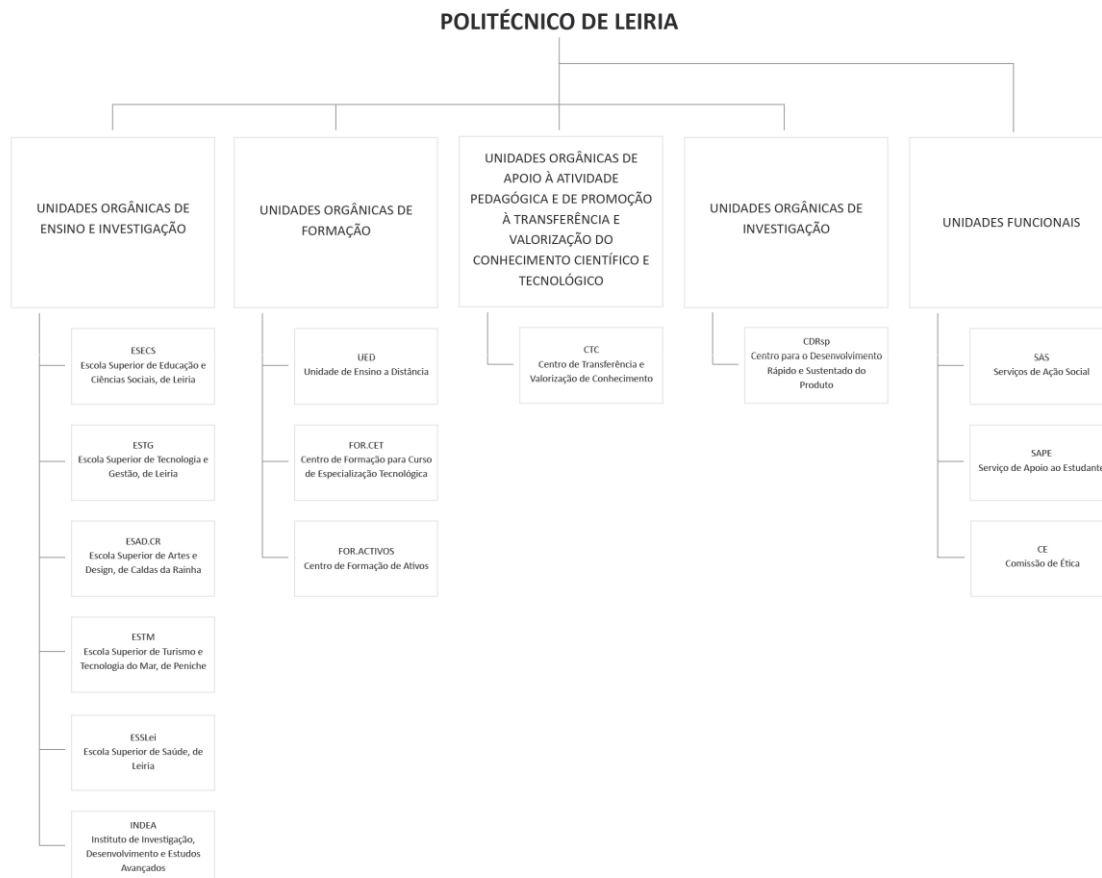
POLITÉCNICO DE LEIRIA

UNIDADES ORGÂNICAS DE ENSINO E INVESTIGAÇÃO

ESECS
Escola Superior de Educação e Ciências Sociais, de Leiria

ESTG
Escola Superior de Tecnologia e Gestão, de Leiria

ESAD.CR
Escola Superior de Artes e Design, de Caldas da Rainha

ESTM
Escola Superior de Turismo e Tecnologia do Mar, de Peniche

ESSLei
Escola Superior de Saúde, de Leiria

INDEA
Instituto de Investigação, Desenvolvimento e Estudos Avançados

UNIDADES ORGÂNICAS DE FORMAÇÃO

UED
Unidade de Ensino a Distância

FOR.CET
Centro de Formação para Curso de Especialização Tecnológica

FOR.ACTIVOS
Centro de Formação de Ativos

UNIDADES ORGÂNICAS DE APOIO À ATIVIDADE PEDAGÓGICA E DE PROMOÇÃO À TRANSFERÊNCIA E VALORIZAÇÃO DO CONHECIMENTO CIENTÍFICO E TECNOLÓGICO

CTC
Centro de Transferência e Valorização de Conhecimento

UNIDADES ORGÂNICAS DE INVESTIGAÇÃO

CDRsp
Centro para o Desenvolvimento Rápido e Sustentado do Produto

UNIDADES FUNCIONAIS

SAS
Serviços de Ação Social

SAPE
Serviço de Apoio ao Estudante

CE
Comissão de Ética